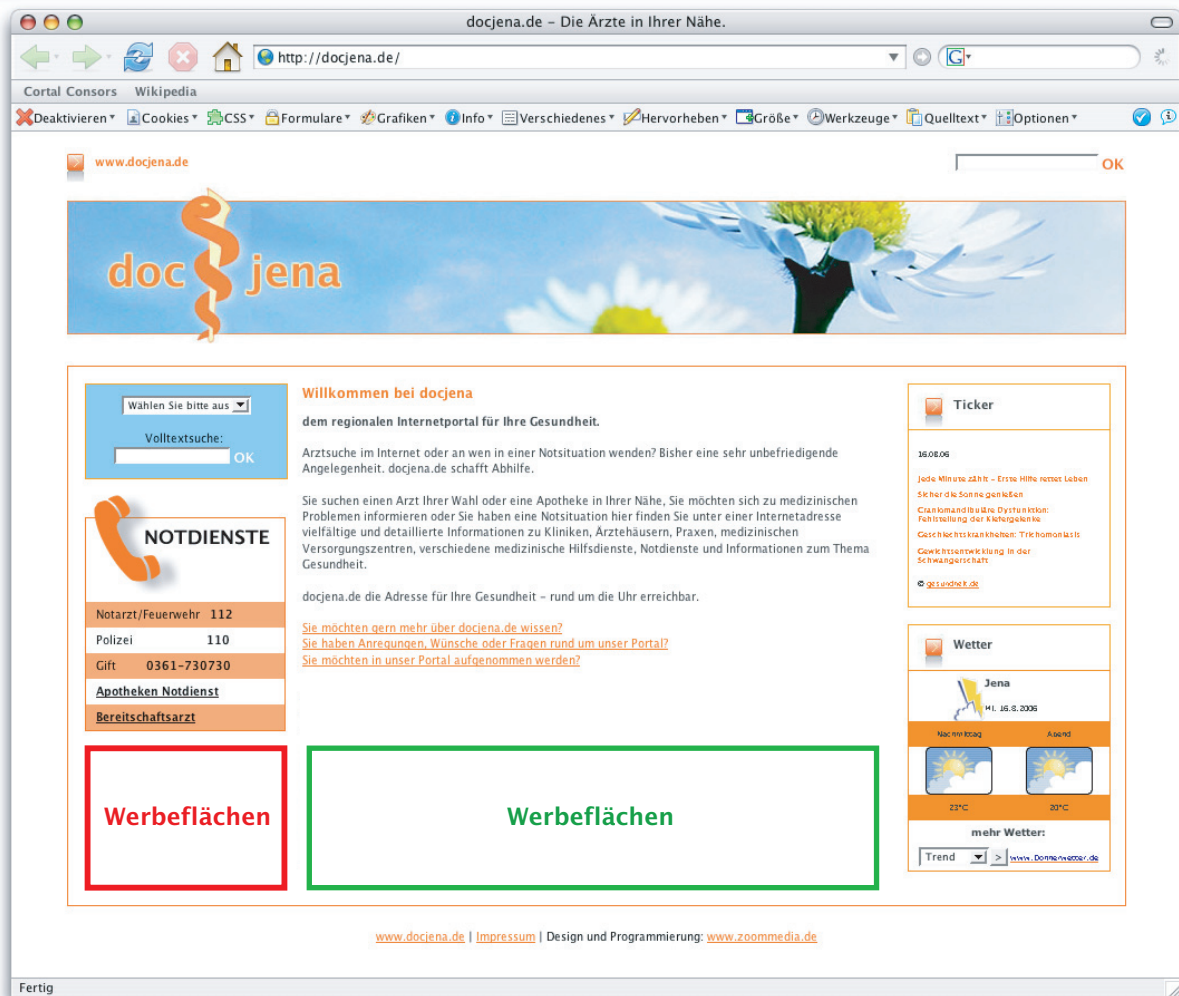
docjena.de – Die Ärzte in Ihrer Nähe.

http://docjena.de/

Cortal Consors Wikipedia

Deaktivieren Cookies CSS Formulare Grafiken Info Verschiedenes Hervorheben Größe Werkzeuge Quelltext Optionen

www.docjena.de

OK

doc jena

Wählen Sie bitte aus

Volltextsuche:

OK

NOTDIENSTE

| | |
|---|---|
| Notarzt/Feuerwehr | 112 |
| Polizei | 110 |
| Gift | 0361-730730 |

Apotheken Notdienst

Bereitschaftsarzt

Willkommen bei docjena

dem regionalen Internetportal für Ihre Gesundheit.

Arztsuche im Internet oder an wen in einer Notsituation wenden? Bisher eine sehr unbefriedigende Angelegenheit. docjena.de schafft Abhilfe.

Sie suchen einen Arzt Ihrer Wahl oder eine Apotheke in Ihrer Nähe, Sie möchten sich zu medizinischen Problemen informieren oder Sie haben eine Notsituation hier finden Sie unter einer Internetadresse vielfältige und detaillierte Informationen zu Kliniken, Ärztehäusern, Praxen, medizinischen Versorgungszentren, verschiedene medizinische Hilfsdienste, Notdienste und Informationen zum Thema Gesundheit.

docjena.de die Adresse für Ihre Gesundheit – rund um die Uhr erreichbar.

Sie möchten gern mehr über docjena.de wissen?
Sie haben Anregungen, Wünsche oder Fragen rund um unser Portal?
Sie möchten in unser Portal aufgenommen werden?

Ticker

16.08.06

Jede Minute zählt – Erste Hilfe rettet Leben
Sicher die Sonne genießen
Craniomandibuläre Dysfunktion: Fehlstellung der Kiefergelenke
Geschlechtskrankheiten: Trichomoniasis
Gewichtsentwicklung in der Schwangerschaft

© gesundheit.de

Wetter

Jena

Mi. 16.8.2006

Nachmittag Abend

23°C 20°C

mehr Wetter:

Trend > www.Donnerwetter.de

Werbeflächen

Werbeflächen

www.docjena.de | Impressum | Design und Programmierung: www.zoommedia.de

Fertig